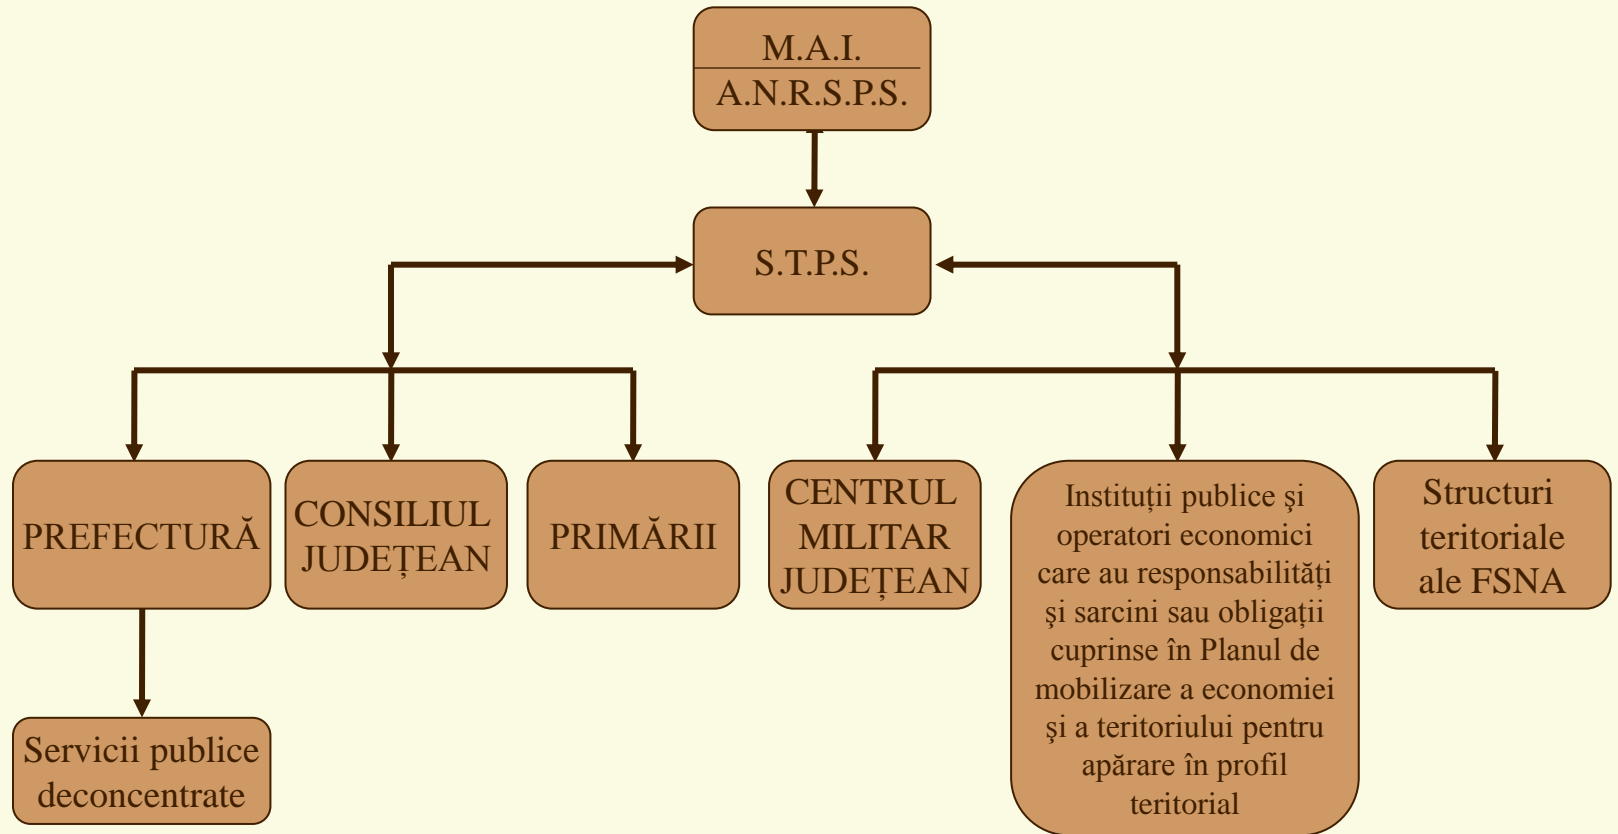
M.A.I.
A.N.R.S.P.S.

S.T.P.S.

PREFECTURĂ

CONSILIUL JUDEȚEAN

PRIMĂRII

CENTRUL MILITAR JUDEȚEAN

Instituții publice şi operatori economici care au responsabilități şi sarcini sau obligații cuprinse în Planul de mobilizare a economiei şi a teritoriului pentru apărare în profil teritorial

Structuri teritoriale ale FSNA

Servicii publice deconcentrate